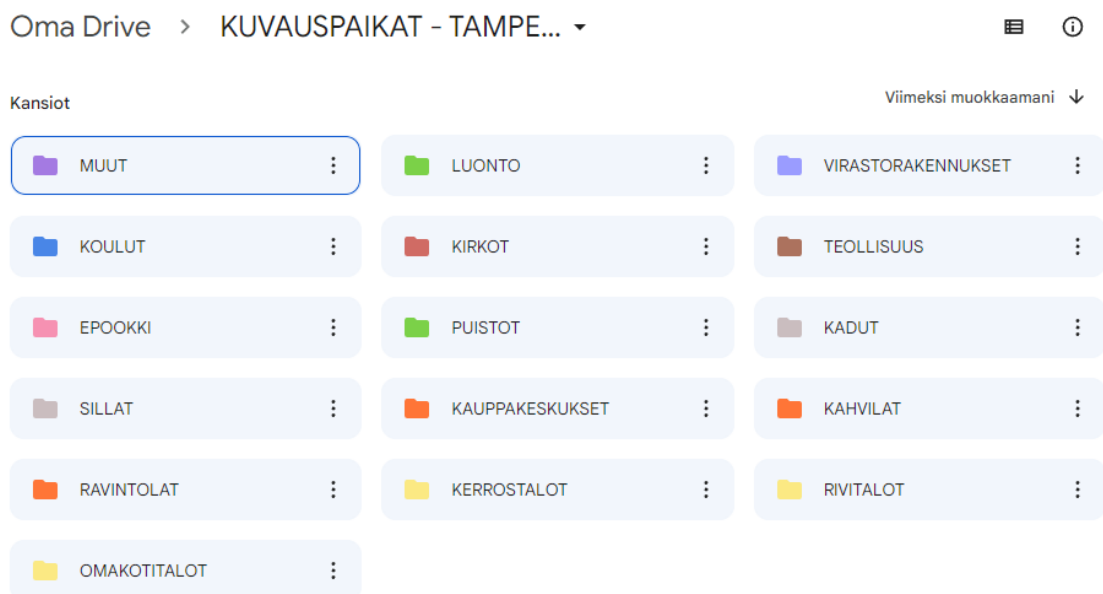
Oma Drive > KUVAUSPAIKAT - TAMPE...

Kansiot

Viimeksi muokkaamani

MUUT

LUONTO

VIRASTORAKENNUKSET

KOULUT

KIRKOT

TEOLLISUUS

EPOOKKI

PUISTOT

KADUT

SILLAT

KAUPPAKESKUKSET

KAHVILAT

RAVINTOLAT

KERROSTALOT

RIVITALOT

OMAKOTITALOT